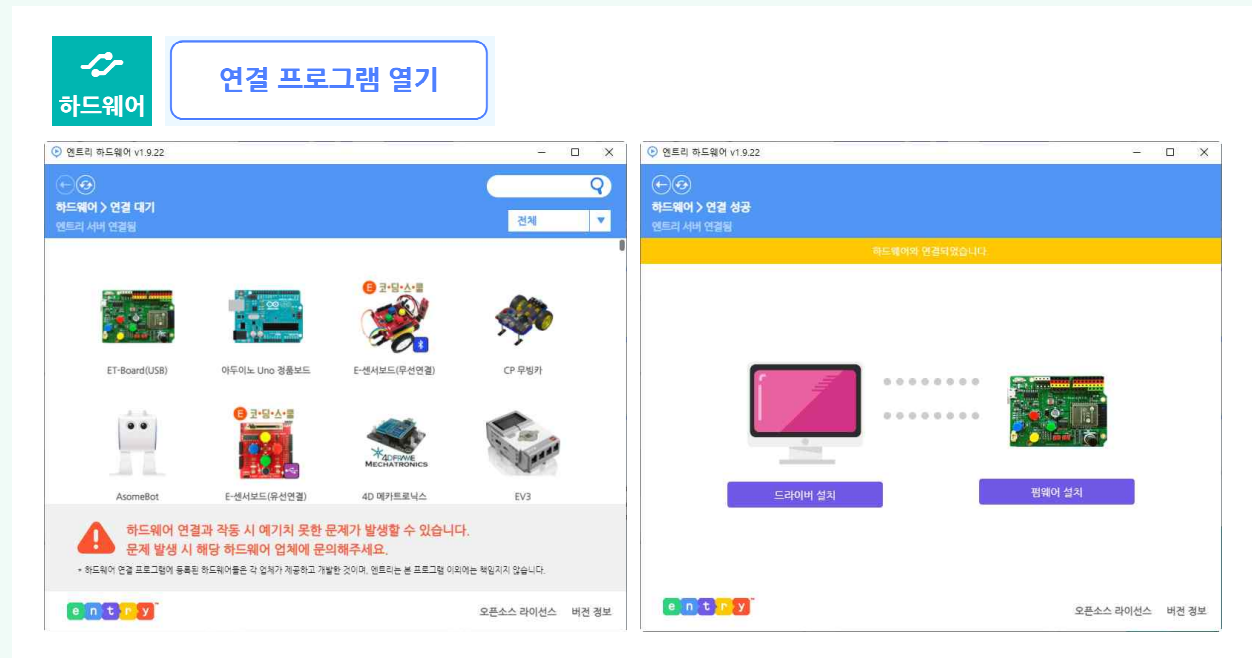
하드웨어

연결 프로그램 열기

엔트리 하드웨어 v1.9.22

하드웨어 > 연결 대기
엔트리 서버 연결됨

전체

코•딩•스•쿨

ET-Board(USB)

아두이노 Uno 정품보드

E-센서보드(무선연결)

CP 무빙카

코•딩•스•쿨

4DFRAME MECHATRONICS

AsomeBot

E-센서보드(유선연결)

4D 메카트로닉스

EV3

하드웨어 연결과 작동 시 예기치 못한 문제가 발생할 수 있습니다.
문제 발생 시 해당 하드웨어 업체에 문의해주세요.

* 하드웨어 연결 프로그램에 등록된 하드웨어들은 각 업체가 제공하고 개발한 것이며, 엔트리는 본 프로그램 이외에는 책임지지 않습니다.

entry

오픈소스 라이선스   버전 정보

엔트리 하드웨어 v1.9.22

하드웨어 > 연결 성공
엔트리 서버 연결됨

하드웨어와 연결되었습니다.

드라이버 설치

펌웨어 설치

entry

오픈소스 라이선스   버전 정보